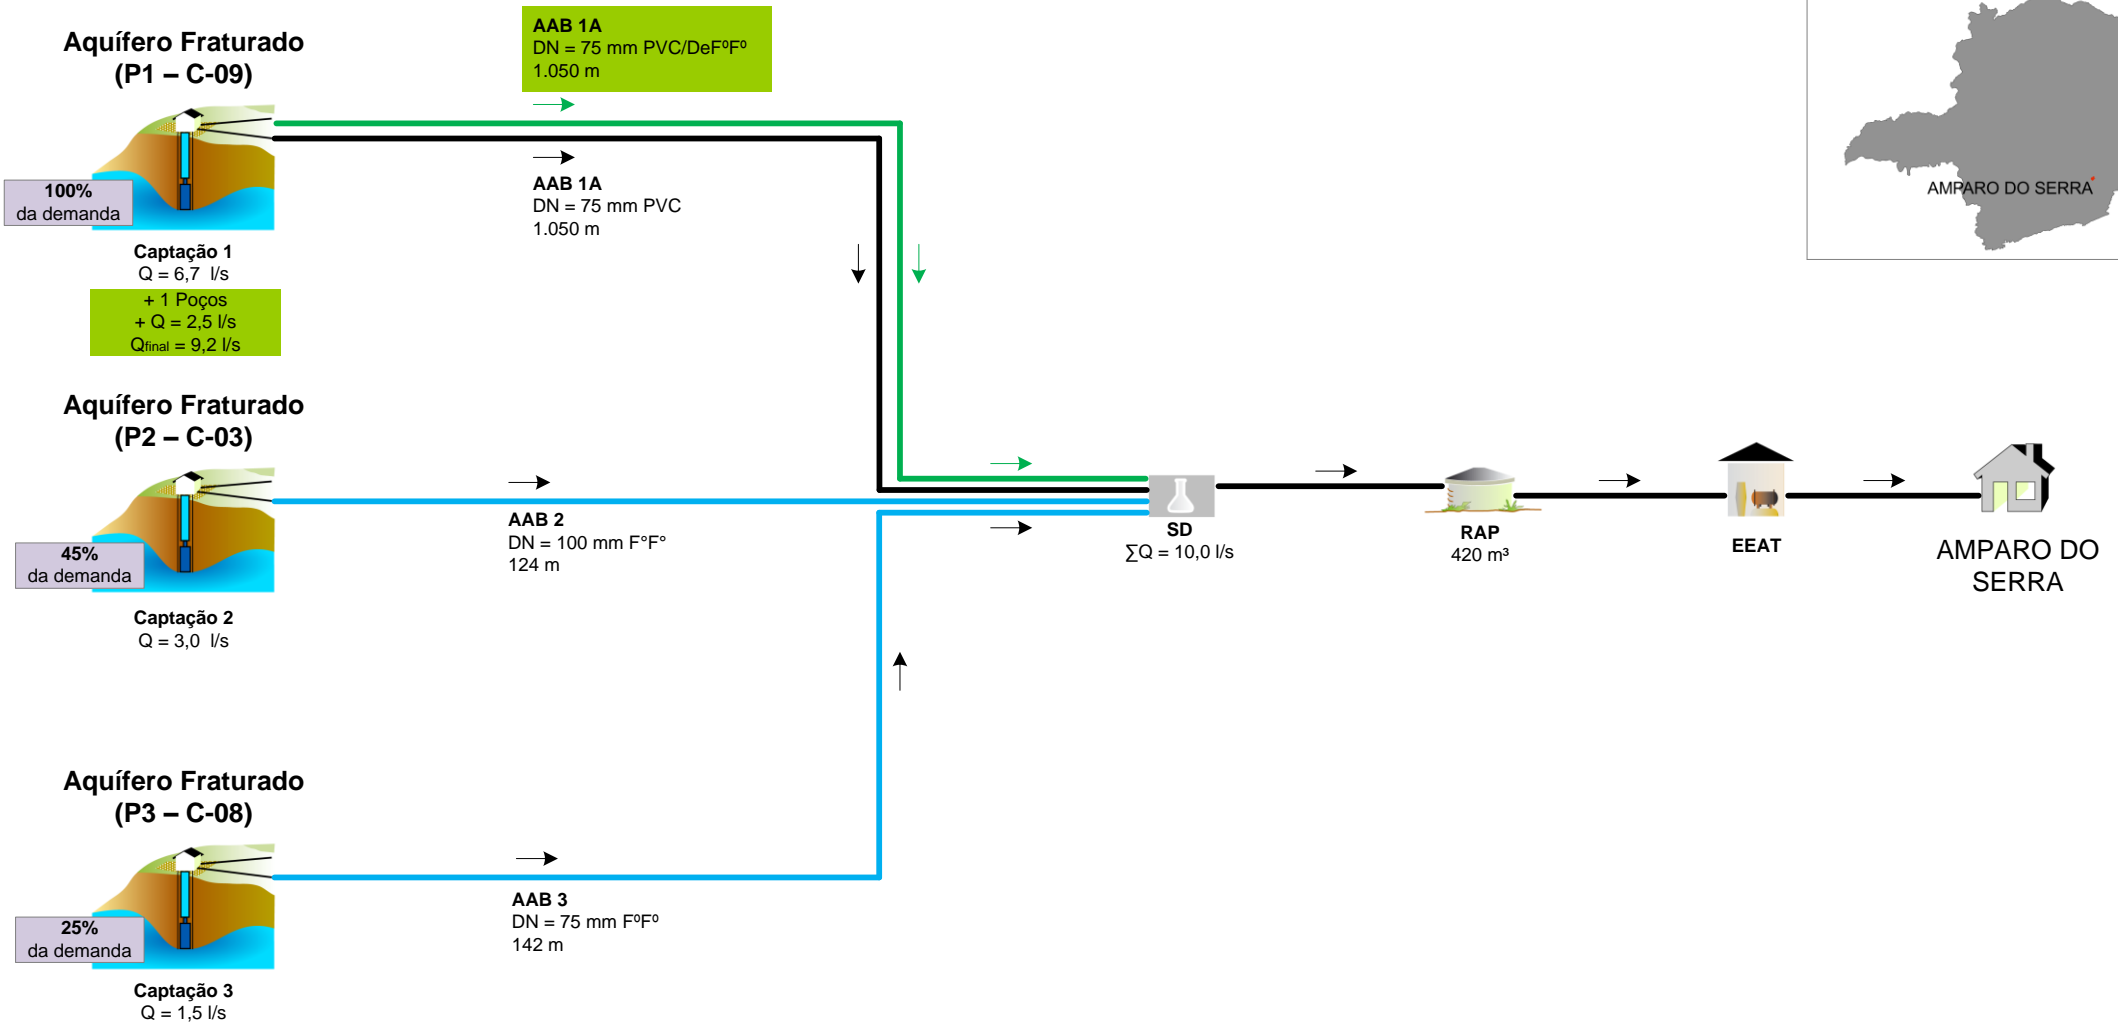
Aquífero Fraturado
(P1 – C-09)

AAB 1A
DN = 75 mm PVC/DeFºFº
1.050 m

AAB 1A
DN = 75 mm PVC
1.050 m

100%
da demanda

Captação 1
Q = 6,7 l/s

+ 1 Poços
+ Q = 2,5 l/s
$Q_{final}$ = 9,2 l/s

AMPARO DO SERRA

Aquífero Fraturado
(P2 – C-03)

AAB 2
DN = 100 mm F°F°
124 m

45%
da demanda

Captação 2
Q = 3,0 l/s

SD
∑Q = 10,0 l/s

RAP
420 m³

EEAT

AMPARO DO SERRA

Aquífero Fraturado
(P3 – C-08)

AAB 3
DN = 75 mm FºFº
142 m

25%
da demanda

Captação 3
Q = 1,5 l/s